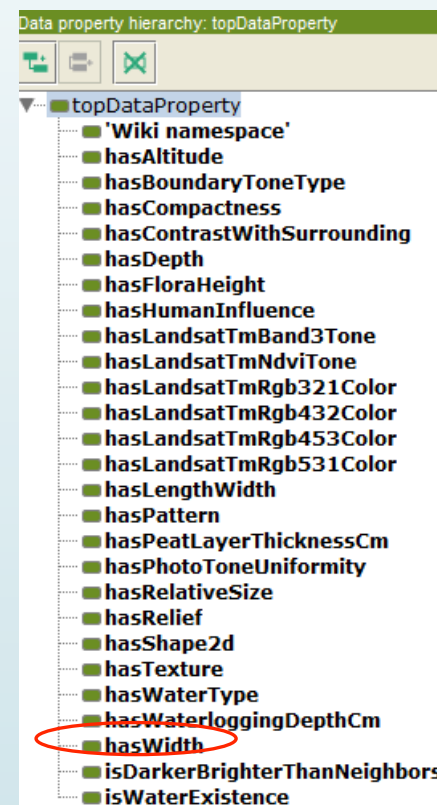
Data property hierarchy: topDataProperty

topDataProperty
'Wiki namespace'
hasAltitude
hasBoundaryToneType
hasCompactness
hasContrastWithSurrounding
hasDepth
hasFloraHeight
hasHumanInfluence
hasLandsatTmBand3Tone
hasLandsatTmNdviTone
hasLandsatTmRgb321Color
hasLandsatTmRgb432Color
hasLandsatTmRgb453Color
hasLandsatTmRgb531Color
hasLengthWidth
hasPattern
hasPeatLayerThicknessCm
hasPhotoToneUniformity
hasRelativeSize
hasRelief
hasShape2d
hasTexture
hasWaterType
hasWaterloggingDepthCm
hasWidth
isDarkerBrighterThanNeighbors
isWaterExistence